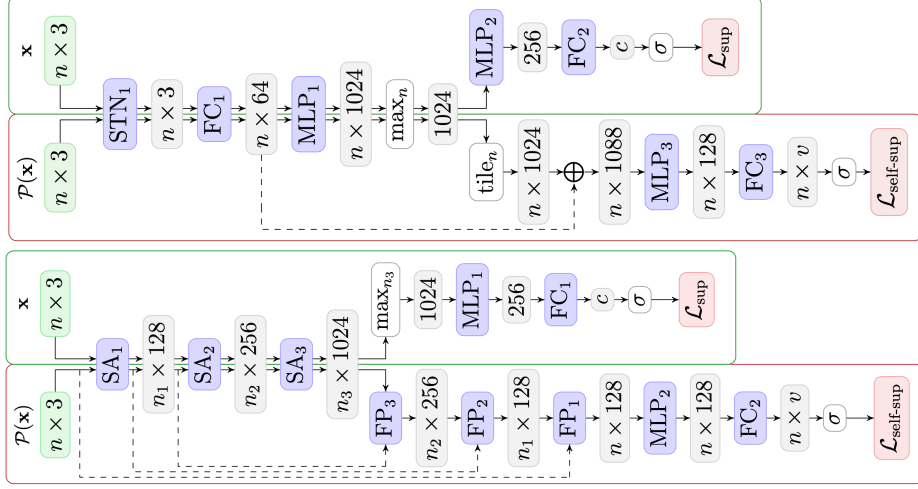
$\mathbf{x}$
$n \times 3$
$\text{STN}_1$
$n \times 3$
$\text{FC}_1$
$n \times 64$
$\text{MLP}_1$
$n \times 1024$
$\max_n$
$1024$
$\text{MLP}_2$
$256$
$\text{FC}_2$
$c$
$\sigma$
$\mathcal{L}_{\text{sup}}$
$\mathcal{P}(\mathbf{x})$
$n \times 3$
$\text{tile}_n$
$n \times 1024$
$\oplus$
$n \times 1088$
$\text{MLP}_3$
$n \times 128$
$\text{FC}_3$
$n \times v$
$\sigma$
$\mathcal{L}_{\text{self-sup}}$

$\mathbf{x}$
$n \times 3$
$\text{SA}_1$
$n_1 \times 128$
$\text{SA}_2$
$n_2 \times 256$
$\text{SA}_3$
$n_3 \times 1024$
$\max_{n_3}$
$1024$
$\text{MLP}_1$
$256$
$\text{FC}_1$
$c$
$\sigma$
$\mathcal{L}_{\text{sup}}$
$\mathcal{P}(\mathbf{x})$
$n \times 3$
$\text{FP}_3$
$n_2 \times 256$
$\text{FP}_2$
$n_1 \times 128$
$\text{FP}_1$
$n \times 128$
$\text{MLP}_2$
$n \times 128$
$\text{FC}_2$
$n \times v$
$\sigma$
$\mathcal{L}_{\text{self-sup}}$